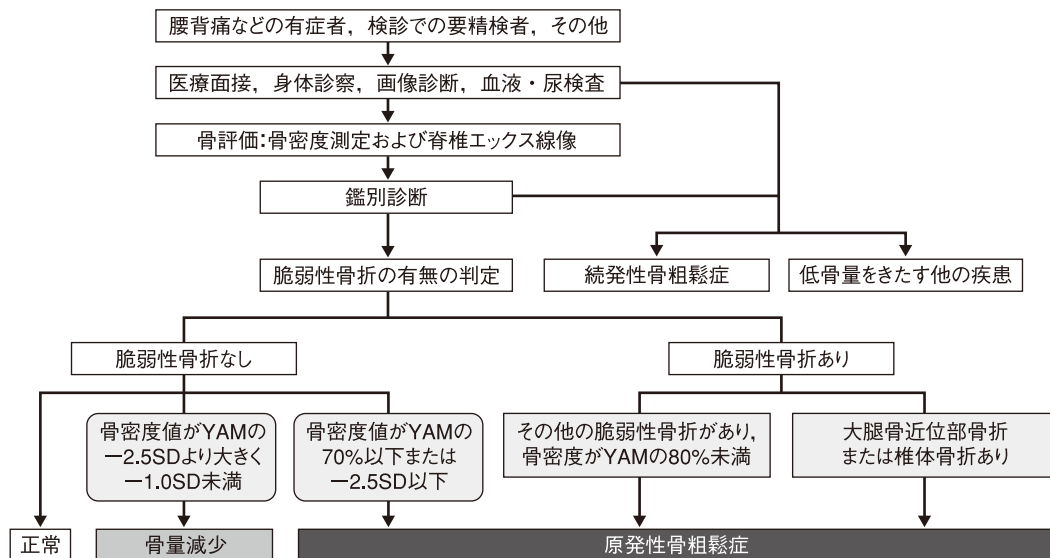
腰背痛などの有症者，検診での要精検者，その他

医療面接，身体診察，画像診断，血液・尿検査

骨評価:骨密度測定および脊椎エックス線像

鑑別診断

脆弱性骨折の有無の判定

続発性骨粗鬆症

低骨量をきたす他の疾患

脆弱性骨折なし

脆弱性骨折あり

骨密度値がYAMの −2.5SDより大きく −1.0SD未満

骨密度値がYAMの 70%以下または −2.5SD以下

その他の脆弱性骨折があり，骨密度がYAMの80%未満

大腿骨近位部骨折 または椎体骨折あり

正常

骨量減少

原発性骨粗鬆症